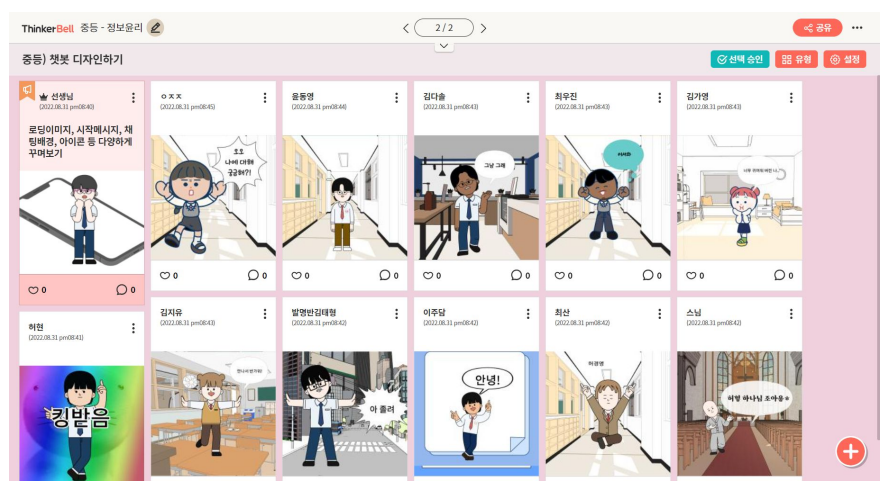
ThinkerBell 중등 - 정보윤리

2 / 2

공유

중등) 챗봇 디자인하기

선택 승인 유형 설정

선생님
(2022.08.31 pm08:40)

로딩이미지, 시작메시지, 채팅배경, 아이콘 등 다양하게 꾸며보기

0 0

ㅇㅈㅈ
(2022.08.31 pm08:45)

ㅎㅎ 나에 대해 궁금해?!

0 0

윤동영
(2022.08.31 pm08:44)

0 0

김다솔
(2022.08.31 pm08:43)

그냥 그래

0 0

최우진
(2022.08.31 pm08:43)

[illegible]

0 0

김가영
(2022.08.31 pm08:43)

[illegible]

0 0

허현
(2022.08.31 pm08:41)

킹받음

김지유
(2022.08.31 pm08:43)

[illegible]

발명반김태형
(2022.08.31 pm08:42)

아 졸려

이주담
(2022.08.31 pm08:42)

안녕!

최산
(2022.08.31 pm08:42)

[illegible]

스님
(2022.08.31 pm08:42)

허벌 하나님 조아용~